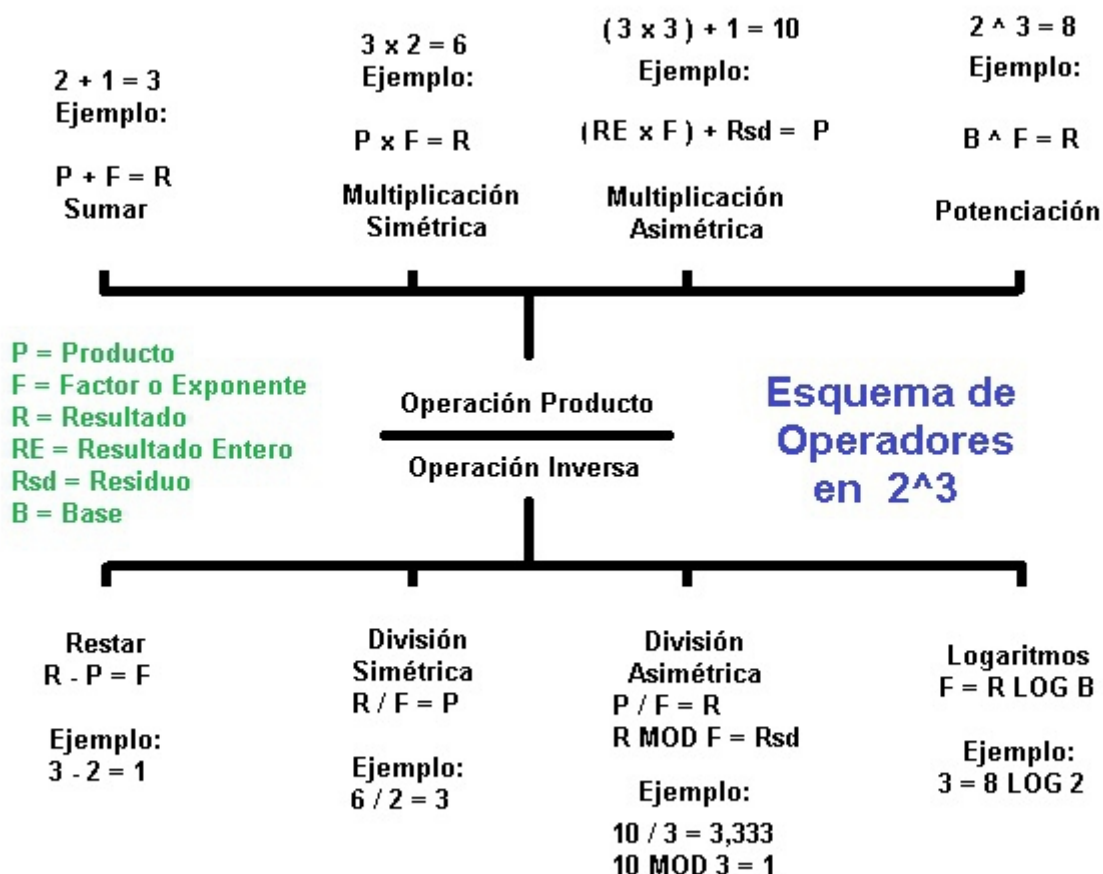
2 + 1 = 3
Ejemplo:

P + F = R
Sumar

3 x 2 = 6
Ejemplo:

P x F = R

Multiplicación Simétrica

( 3 x 3 ) + 1 = 10

Ejemplo:

(RE x F ) + Rsd = P

Multiplicación Asimétrica

2 ^ 3 = 8
Ejemplo:

B ^ F = R

Potenciación

P = Producto
F = Factor o Exponente
R = Resultado
RE = Resultado Entero
Rsd = Residuo
B = Base

Operación Producto

Operación Inversa

Esquema de Operadores en 2^3

Restar
R - P = F

Ejemplo:
3 - 2 = 1

División Simétrica
R / F = P

Ejemplo:
6 / 2 = 3

División Asimétrica
P / F = R
R MOD F = Rsd

Ejemplo:

10 / 3 = 3,333
10 MOD 3 = 1

Logaritmos
F = R LOG B

Ejemplo:
3 = 8 LOG 2